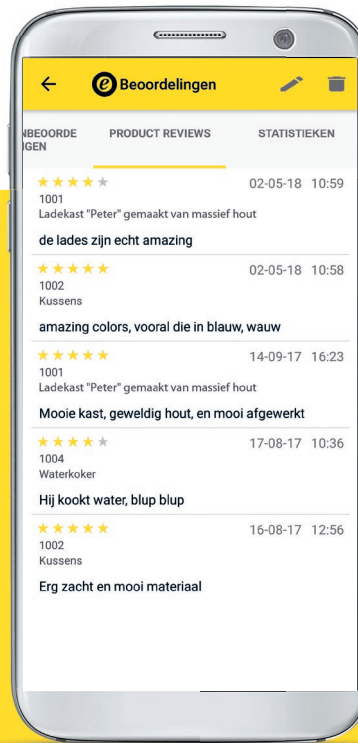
e Beoordelingen

NBEOORDE IGEN

PRODUCT REVIEWS

STATISTIEKEN

02-05-18 10:59
1001
Ladekast "Peter" gemaakt van massief hout
de lades zijn echt amazing

02-05-18 10:58
1002
Kussens
amazing colors, vooral die in blauw, wauw

14-09-17 16:23
1001
Ladekast "Peter" gemaakt van massief hout
Mooie kast, geweldig hout, en mooi afgewerkt

17-08-17 10:36
1004
Waterkoker
Hij kookt water, blup blup

16-08-17 12:56
1002
Kussens
Erg zacht en mooi materiaal